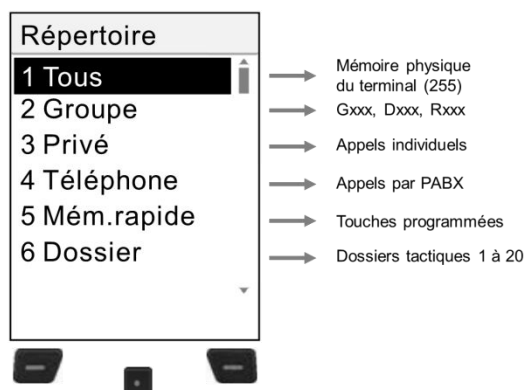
Répertoire

1 Tous
2 Groupe
3 Privé
4 Téléphone
5 Mém.rapide
6 Dossier

Mémoire physique du terminal (255)
Gxxx, Dxxx, Rxxx
Appels individuels
Appels par PABX
Touches programmées
Dossiers tactiques 1 à 20